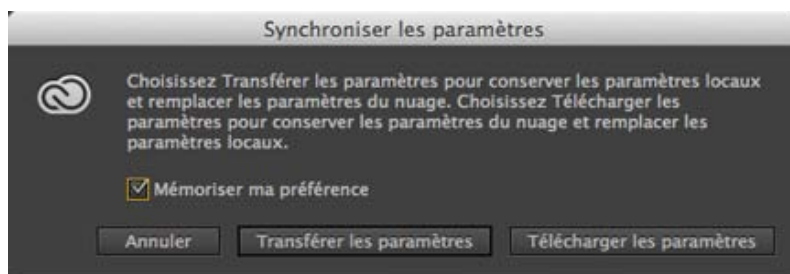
Synchroniser les paramètres

Choisissez Transférer les paramètres pour conserver les paramètres locaux et remplacer les paramètres du nuage. Choisissez Télécharger les paramètres pour conserver les paramètres du nuage et remplacer les paramètres locaux.

Mémoriser ma préférence

Annuler
Transférer les paramètres
Télécharger les paramètres